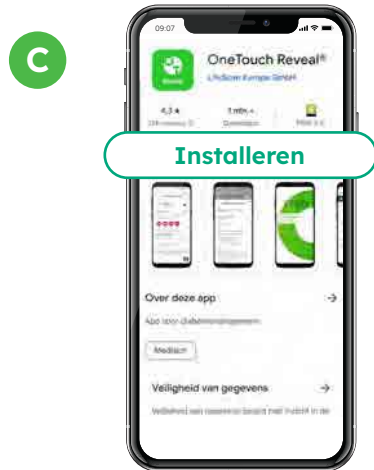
C

09:07

OneTouch Reveal®

LifeScan Europe GmbH

4,3 ★

1 mln +

Installeren

Over deze app

→

App voor diabetesmanagement

Medisch

Veiligheid van gegevens

→

Veiligheid van gegevens begint met inzicht in de

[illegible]